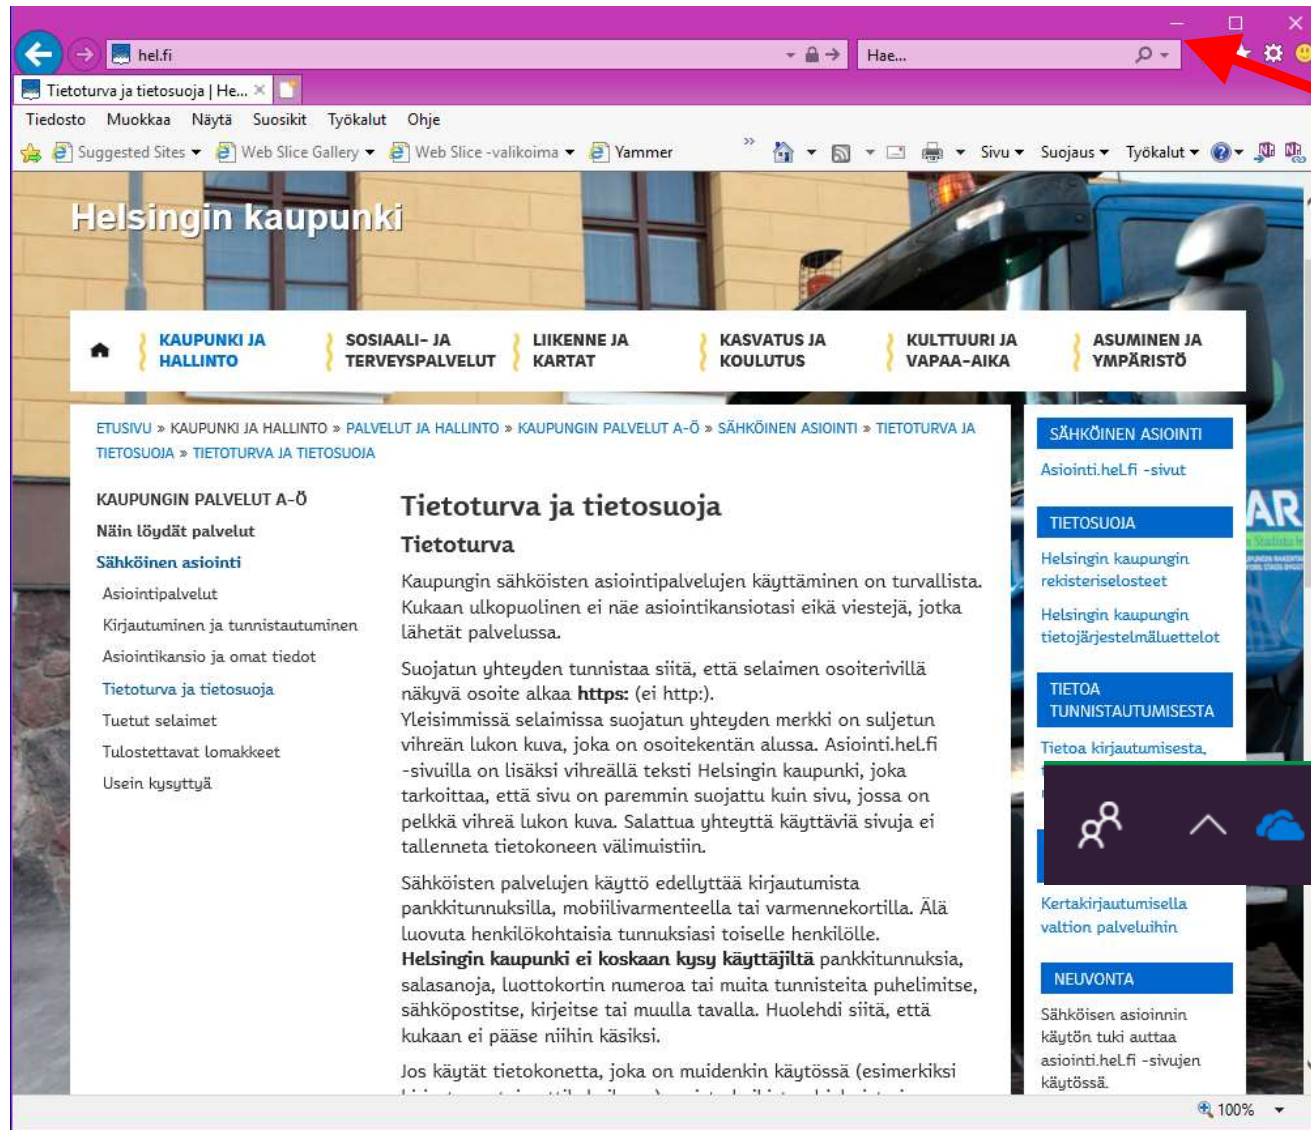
hel.fi

Hae...

Tietoturva ja tietosuoja | He...

Tiedosto Muokkaa Näytä Suosikit Työkalut Ohje

Suggested Sites Web Slice Gallery Web Slice -valikoima Yammer

Sivu Suojaus Työkalut

Helsingin kaupunki

KAUPUNKI JA HALLINTO | SOSIAALI- JA TERVEYSPALVELUT | LIIKENNE JA KARTAT | KASVATUS JA KOULUTUS | KULTTUURI JA VAPAA-AIKA | ASUMINEN JA YMPÄRISTÖ

ETUSIVU » KAUPUNKI JA HALLINTO » PALVELUT JA HALLINTO » KAUPUNGIN PALVELUT A-Ö » SÄHKÖINEN ASIOINTI » TIETOTURVA JA TIETOSUOJA » TIETOTURVA JA TIETOSUOJA

KAUPUNGIN PALVELUT A-Ö
Näin löydät palvelut
Sähköinen asiointi
Asiointipalvelut
Kirjautuminen ja tunnistautuminen
Asiointikansio ja omat tiedot
Tietoturva ja tietosuoja
Tuetut selaimet
Tulostettavat lomakkeet
Usein kysyttyä

Tietoturva ja tietosuoja

Tietoturva

Kaupungin sähköisten asiointipalvelujen käyttäminen on turvallista. Kukaan ulkopuolinen ei näe asiointikansiotasi eikä viestejä, jotka lähetät palvelussa.

Suojatun yhteyden tunnistaa siitä, että selaimen osoiterivillä näkyvä osoite alkaa **https:** (ei http:).
Yleisimmissä selaimissa suojatun yhteyden merkki on suljetun vihreän lukon kuva, joka on osoitekentän alussa. Asiointi.hel.fi -sivuilla on lisäksi vihreällä teksti Helsingin kaupunki, joka tarkoittaa, että sivu on paremmin suojattu kuin sivu, jossa on pelkkä vihreä lukon kuva. Salattua yhteyttä käyttäviä sivuja ei tallenneta tietokoneen välimuistiin.

Sähköisten palvelujen käyttö edellyttää kirjautumista pankkitunnuksilla, mobiilivarmenteella tai varmennekortilla. Älä luovuta henkilökohtaisia tunnuksiasi toiselle henkilölle.
**Helsingin kaupunki ei koskaan kysy käyttäjiltä** pankkitunnuksia, salasanoja, luottokortin numeroa tai muita tunnisteita puhelimitse, sähköpostitse, kirjeitse tai muulla tavalla. Huolehdi siitä, että kukaan ei pääse niihin käsiksi.

Jos käytät tietokonetta, joka on muidenkin käytössä (esimerkiksi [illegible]

SÄHKÖINEN ASIOINTI
Asiointi.hel.fi -sivut

TIETOSUOJA
Helsingin kaupungin rekisteriselosteet
Helsingin kaupungin tietojärjestelmäluettelot

TIETOA TUNNISTAUTUMISESTA
Tietoa kirjautumisesta,
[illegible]
Kertakirjautumisella valtion palveluihin

NEUVONTA
Sähköisen asioinnin käytön tuki auttaa asiointi.hel.fi -sivujen käytössä.

100%